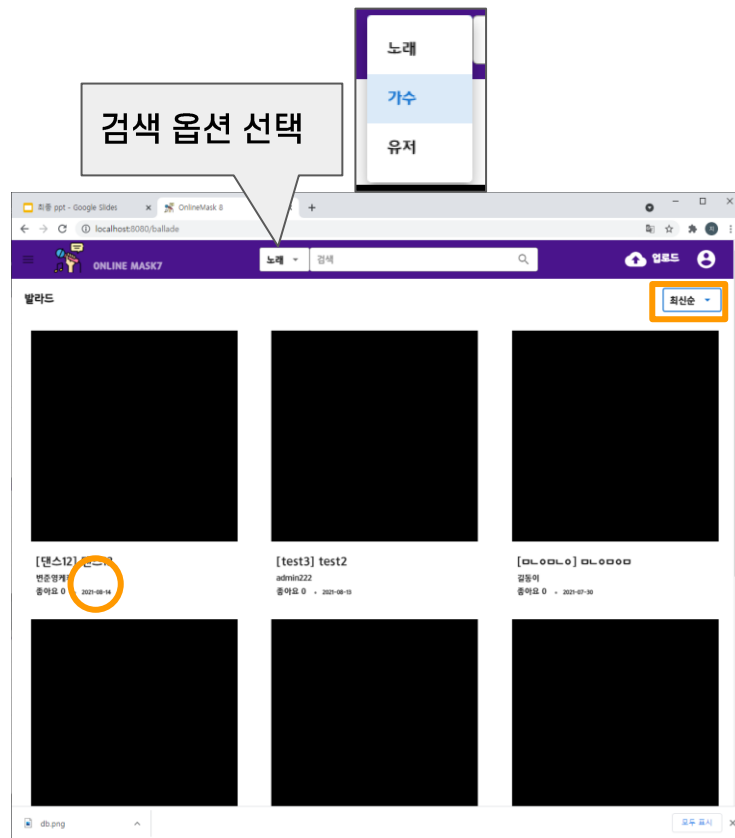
노래
가수
유저

검색 옵션 선택

최종 ppt - Google Slides ×
OnlineMask 8
+
localhost:8080/ballade

ONLINE MASK7
노래
검색
업로드

발라드
최신순

[댄스12] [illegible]
변준영제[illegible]
좋아요 0 • 2021-08-14

[test3] test2
admin222
좋아요 0 • 2021-08-13

[ㅁㄴㅇㅁㄴㅇ] ㅁㄴㅇㅁㅇㅁ
김동이
좋아요 0 • 2021-07-30

db.png
모두 표시
×